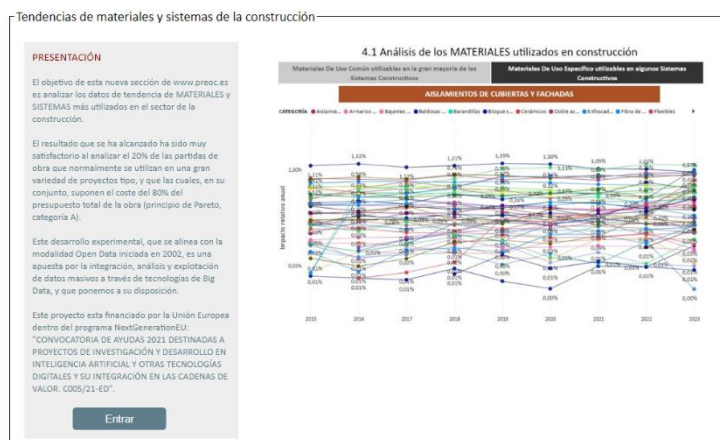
Tendencias de materiales y sistemas de la construcción

PRESENTACIÓN

El objetivo de esta nueva sección de www.preoc.es es analizar los datos de tendencia de MATERIALES y SISTEMAS más utilizados en el sector de la construcción.

El resultado que se ha alcanzado ha sido muy satisfactorio al analizar el 20% de las partidas de obra que normalmente se utilizan en una gran variedad de proyectos tipo, y que las cuales, en su conjunto, suponen el coste del 80% del presupuesto total de la obra (principio de Pareto, categoría A).

Este desarrollo experimental, que se alinea con la modalidad Open Data iniciada en 2002, es una apuesta por la integración, análisis y explotación de datos masivos a través de tecnologías de Big Data, y que ponemos a su disposición.

Este proyecto esta financiado por la Unión Europea dentro del programa NextGenerationEU: "CONVOCATORIA DE AYUDAS 2021 DESTINADAS A PROYECTOS DE INVESTIGACIÓN Y DESARROLLO EN INTELIGENCIA ARTIFICIAL Y OTRAS TECNOLOGÍAS DIGITALES Y SU INTEGRACIÓN EN LAS CADENAS DE VALOR. C005/21-ED".

Entrar

4.1 Análisis de los MATERIALES utilizados en construcción

Materiales De Uso Común utilizables en la gran mayoría de los Sistemas Constructivos

Materiales De Uso Específico utilizables en algunos Sistemas Constructivos

AISLAMIENTOS DE CUBIERTAS Y FACHADAS

CATEGORÍA ● Aislamie... ● Armarios ... ● Bajantes ... ● Baldosas ... ● Barandillas ● Bloque c... ● Cerámicos ● Doble ac... ● Enfoscad... ● Fibra de ... ● Flexibles

Impacto relativo anual

1,00% 1,12% 1,21% 1,35% 1,30% 1,09% 1,00% 0,00% 0,01% 0,01% 0,01% 0,00% 0,01% 0,01%

2015 2016 2017 2018 2019 2020 2021 2022 2023